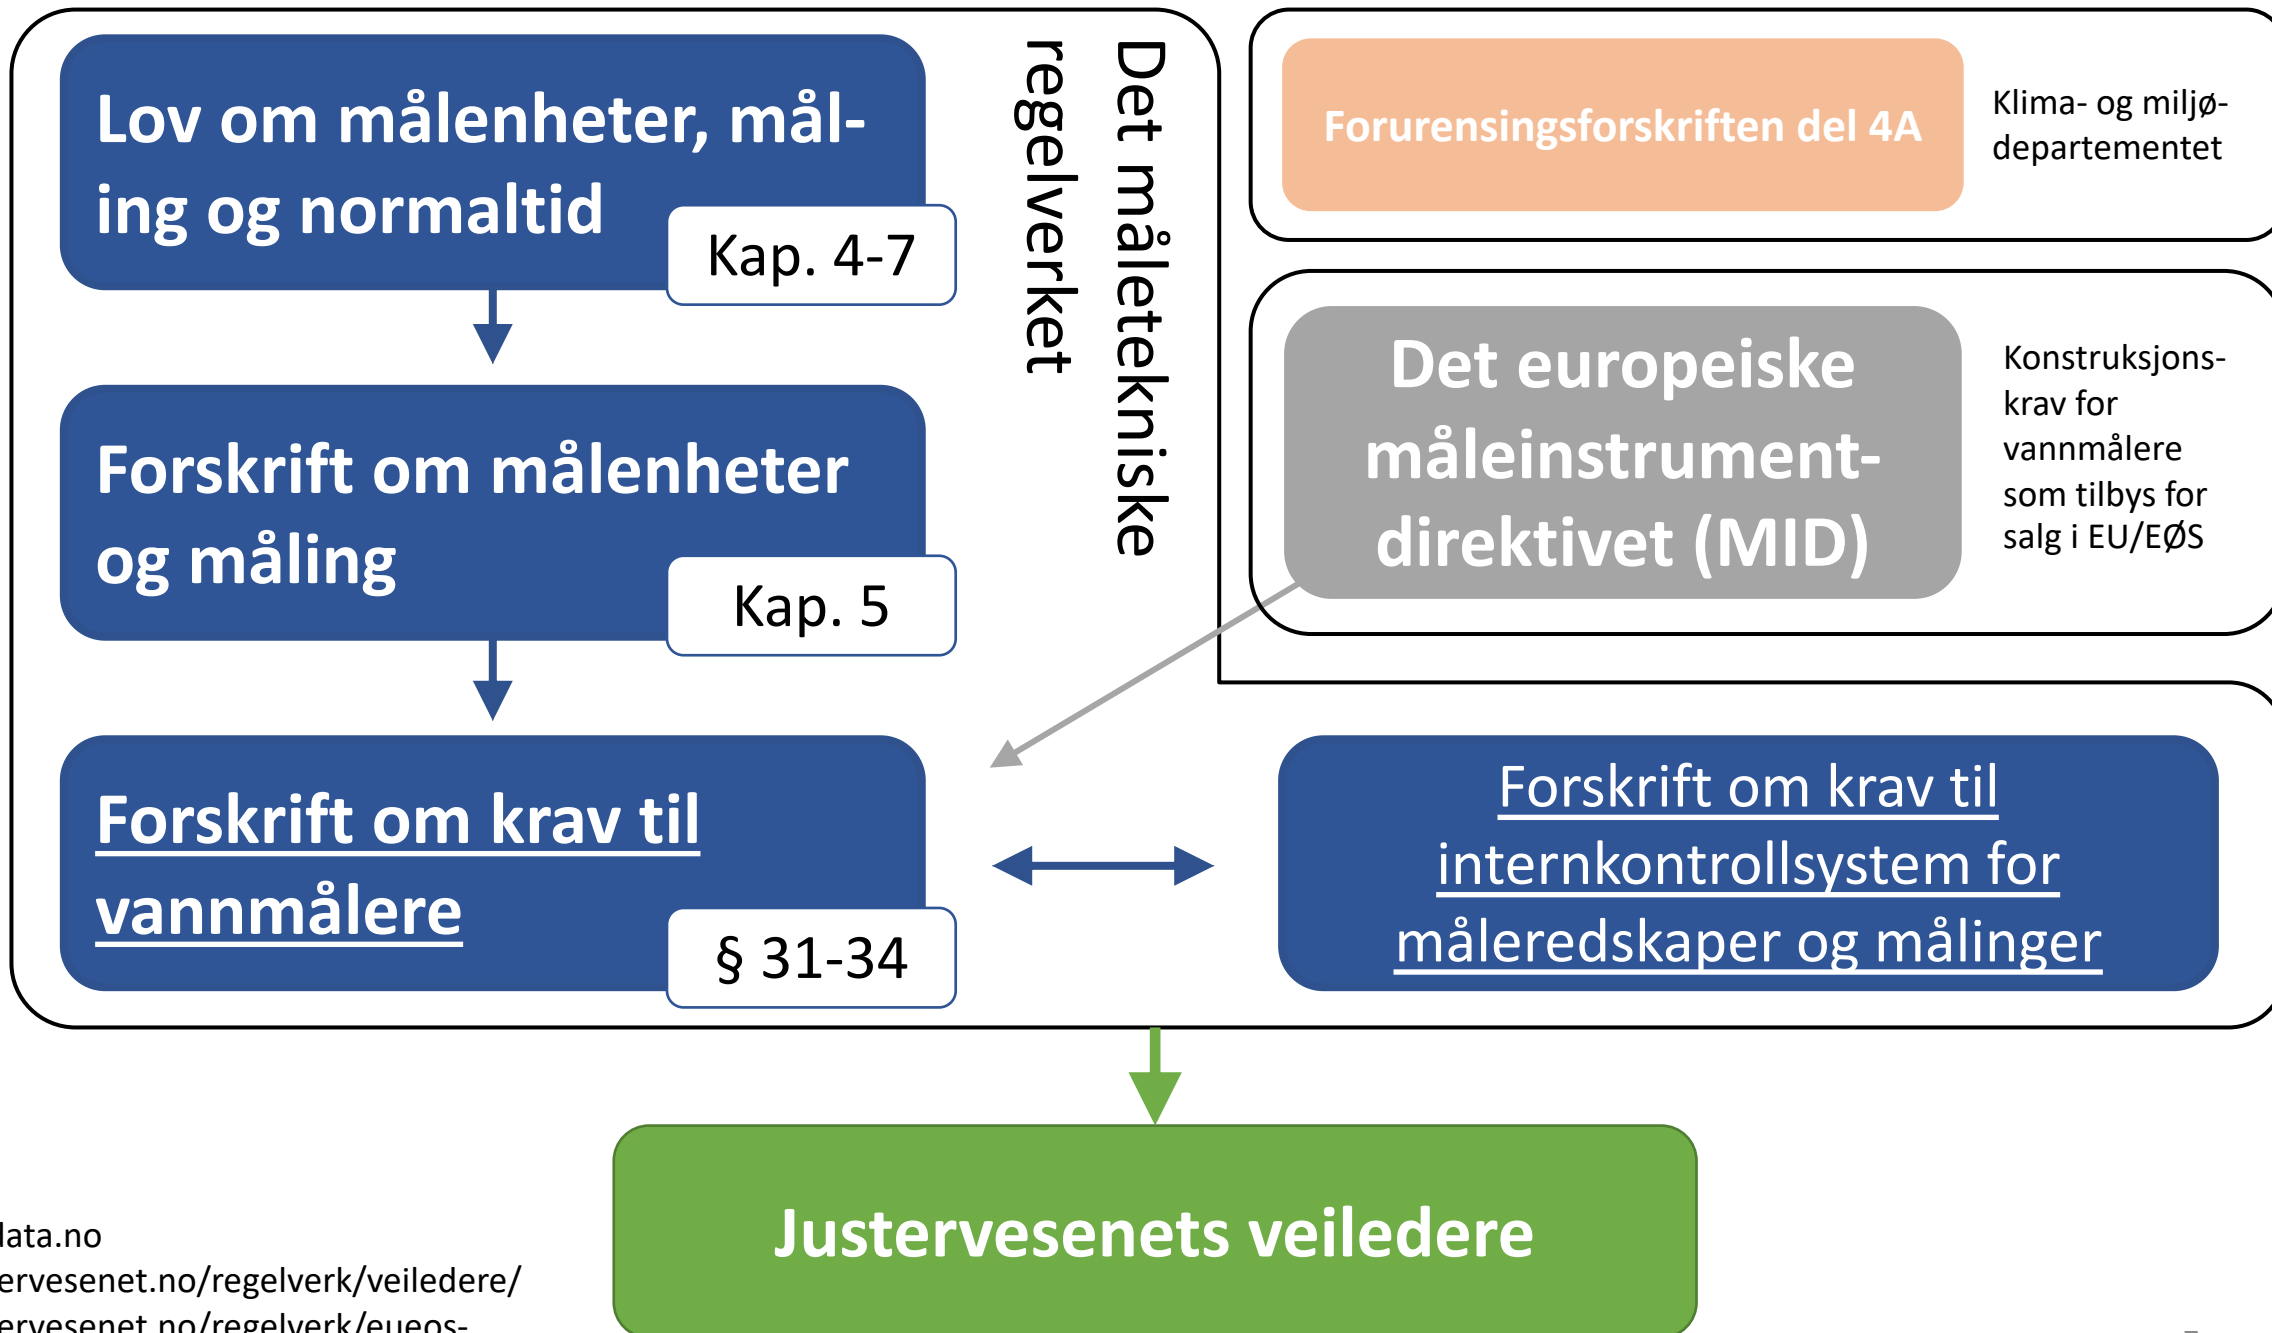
Lov om målenheter, måling og normaltid

Kap. 4-7

Forskrift om målenheter og måling

Kap. 5

Forskrift om krav til vannmålere

§ 31-34

Det måletekniske regelverket

Forurensingsforskriften del 4A

Klima- og miljødepartementet

Det europeiske måleinstrumentdirektivet (MID)

Konstruksjonskrav for vannmålere som tilbys for salg i EU/EØS

Forskrift om krav til internkontrollsystem for måleredskaper og målinger

Justervesenets veiledere

lata.no
ervesenet.no/regelverk/veiledere/
ervesenet.no/regelverk/eueos-